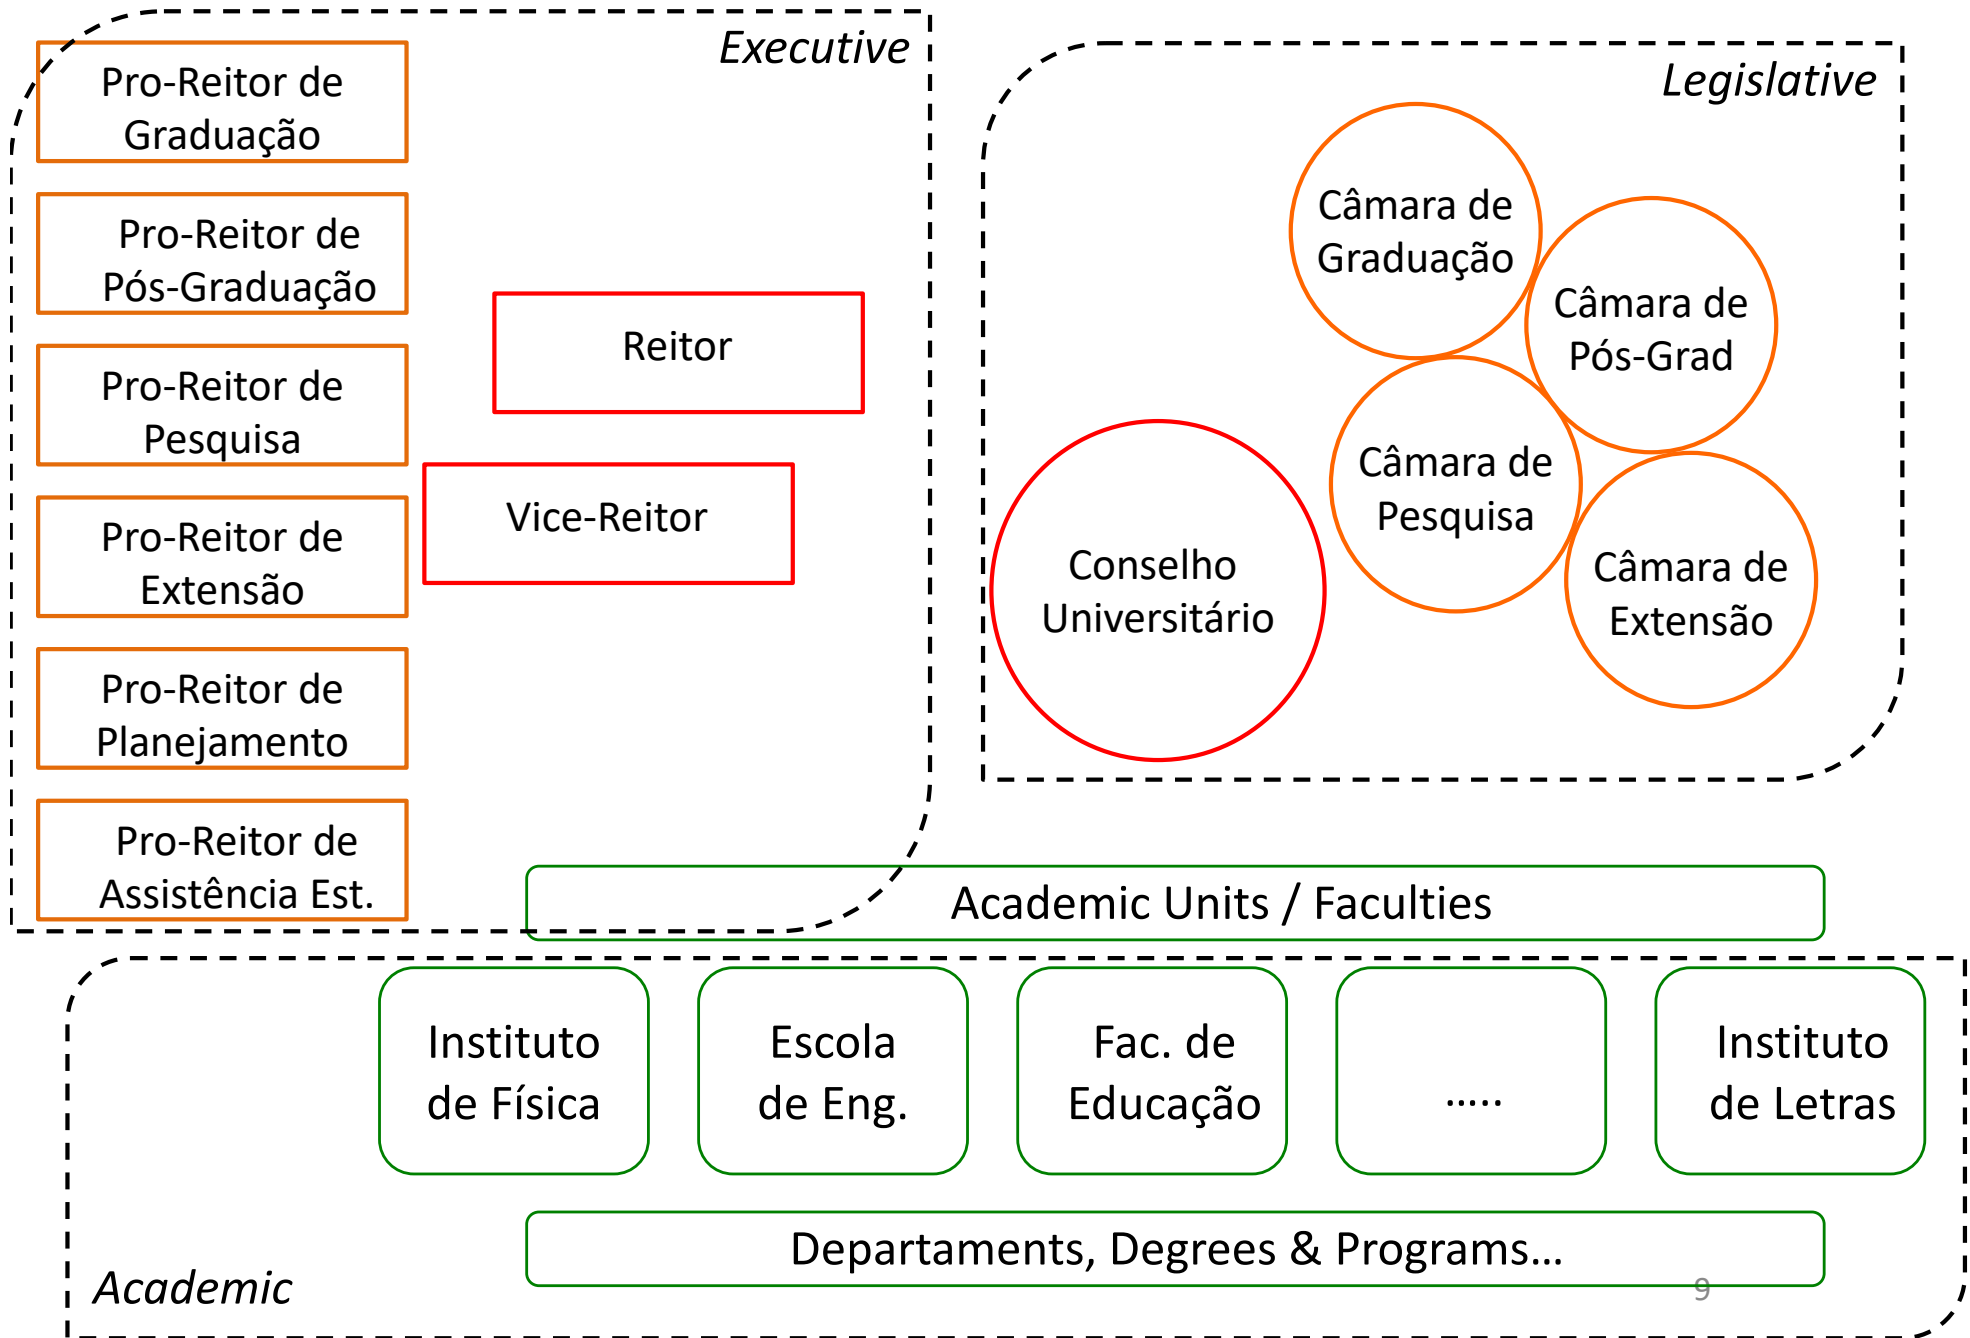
Executive

Pro-Reitor de Graduação

Pro-Reitor de Pós-Graduação

Pro-Reitor de Pesquisa

Pro-Reitor de Extensão

Pro-Reitor de Planejamento

Pro-Reitor de Assistência Est.

Reitor

Vice-Reitor

Legislative

Câmara de Graduação

Câmara de Pós-Grad

Câmara de Pesquisa

Câmara de Extensão

Conselho Universitário

Academic Units / Faculties

Instituto de Física

Escola de Eng.

Fac. de Educação

.....

Instituto de Letras

Departaments, Degrees & Programs...

Academic

9